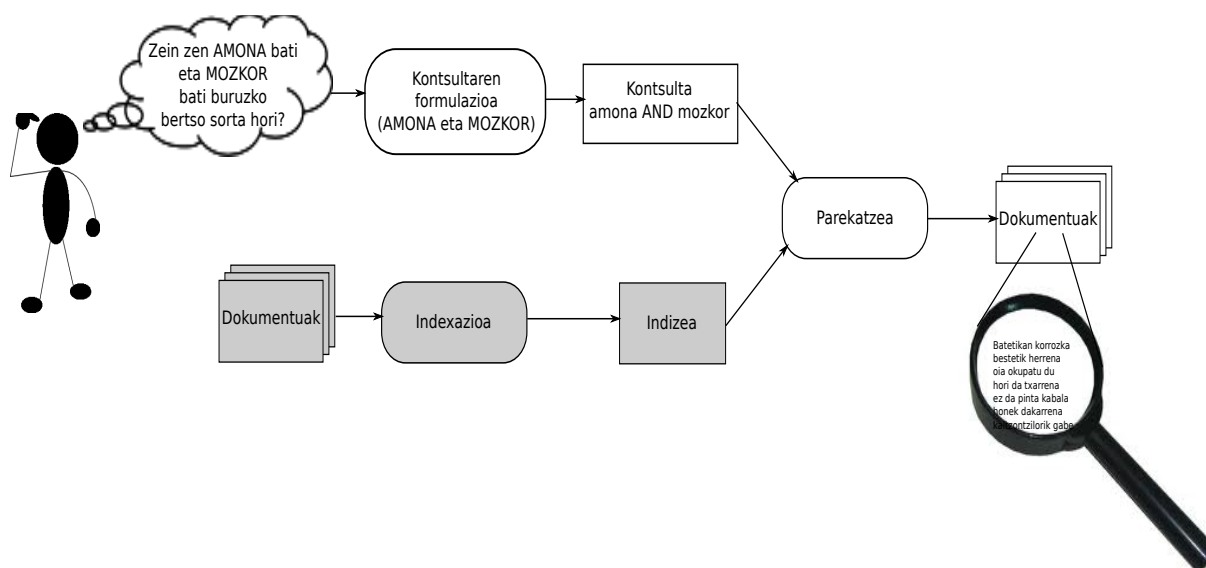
Zein zen AMONA bati eta MOZKOR bati buruzko bertso sorta hori?

Kontsultaren formulazioa (AMONA eta MOZKOR)

Kontsulta amona AND mozkor

Parekatzea

Dokumentuak

Dokumentuak

Indexazioa

Indizea

Batetikan korrozka
bestetik herrena
oia okupatu du
hori da txarrena
ez da pinta kabala
honek dakarrena
kalzontzilorik gabe